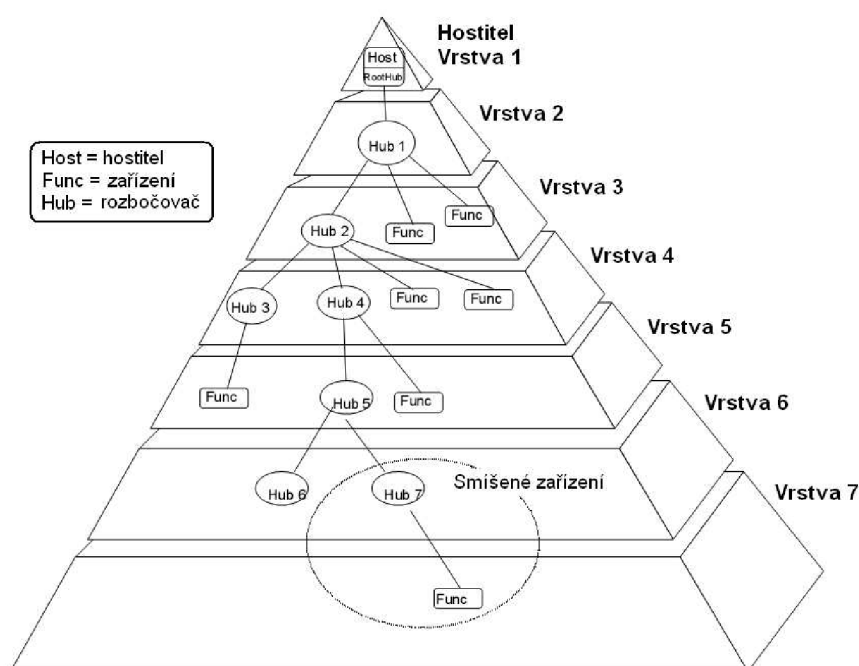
Hostitel
Vrstva 1

Host
RootHub

Vrstva 2

Host = hostitel
Func = zařízení
Hub = rozbočovač

Hub 1

Vrstva 3

Func

Func

Hub 2

Vrstva 4

Hub 3

Hub 4

Func

Func

Vrstva 5

Func

Hub 5

Func

Vrstva 6

Hub 6

Hub 7

Smíšené zařízení

Vrstva 7

Func